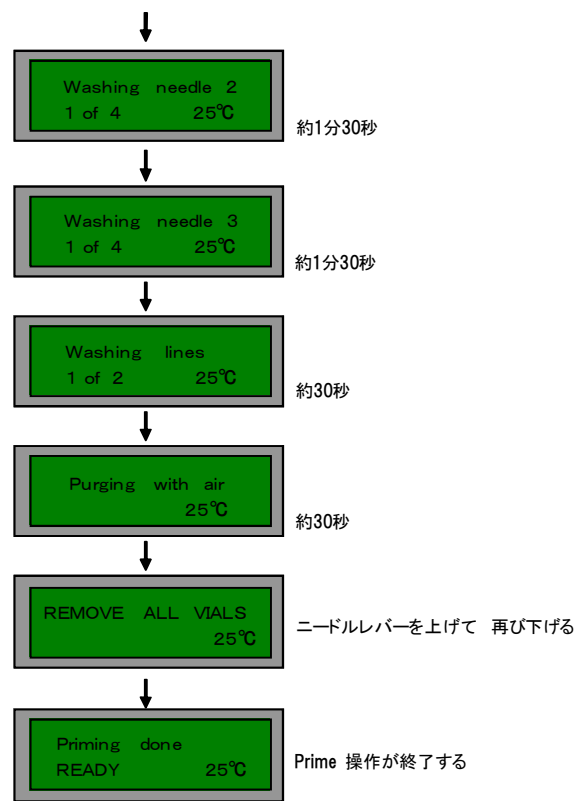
Washing needle 2
1 of 4 25℃

約1分30秒

Washing needle 3
1 of 4 25℃

約1分30秒

Washing lines
1 of 2 25℃

約30秒

Purging with air
25℃

約30秒

REMOVE ALL VIALS
25℃

ニードルレバーを上げて 再び下げる

Priming done
READY 25℃

Prime 操作が終了する